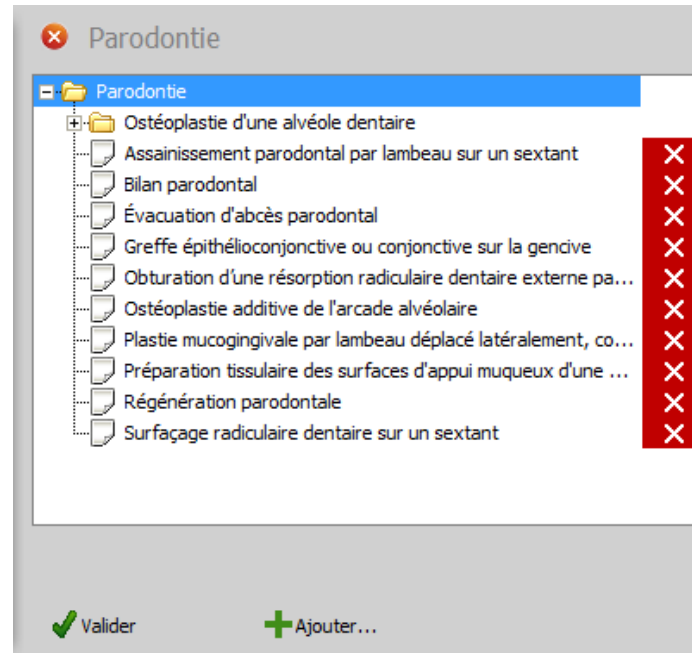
Parodontie

Parodontie
Ostéoplastie d'une alvéole dentaire
Assainissement parodontal par lambeau sur un sextant
Bilan parodontal
Évacuation d'abcès parodontal
Greffe épithélioconjonctive ou conjonctive sur la gencive
Obturation d'une résorption radiculaire dentaire externe pa...
Ostéoplastie additive de l'arcade alvéolaire
Plastie mucogingivale par lambeau déplacé latéralement, co...
Préparation tissulaire des surfaces d'appui muqueux d'une ...
Régénération parodontale
Surfaçage radiculaire dentaire sur un sextant

Valider
Ajouter...